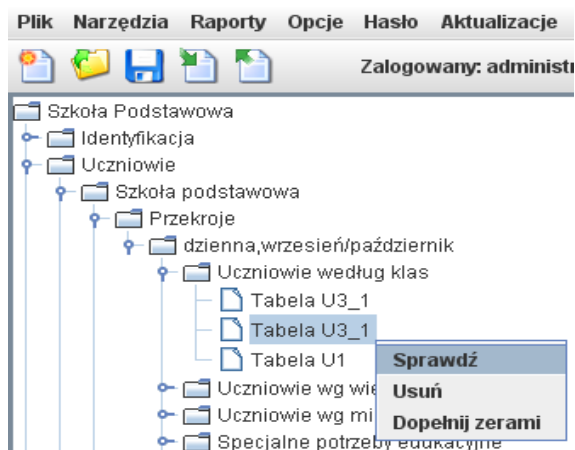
Plik Narzędzia Raporty Opcje Hasło Aktualizacje

Zalogowany: administ

Szkoła Podstawowa
Identyfikacja
Uczniowie
Szkoła podstawowa
Przekroje
dzienna,wrzesień/październik
Uczniowie według klas
Tabela U3_1
Tabela U3_1
Tabela U1
Uczniowie wg wie
Uczniowie wg mi
Specjalne potrzeby edukacyjne

Sprawdź
Usuń
Dopełnij zerami